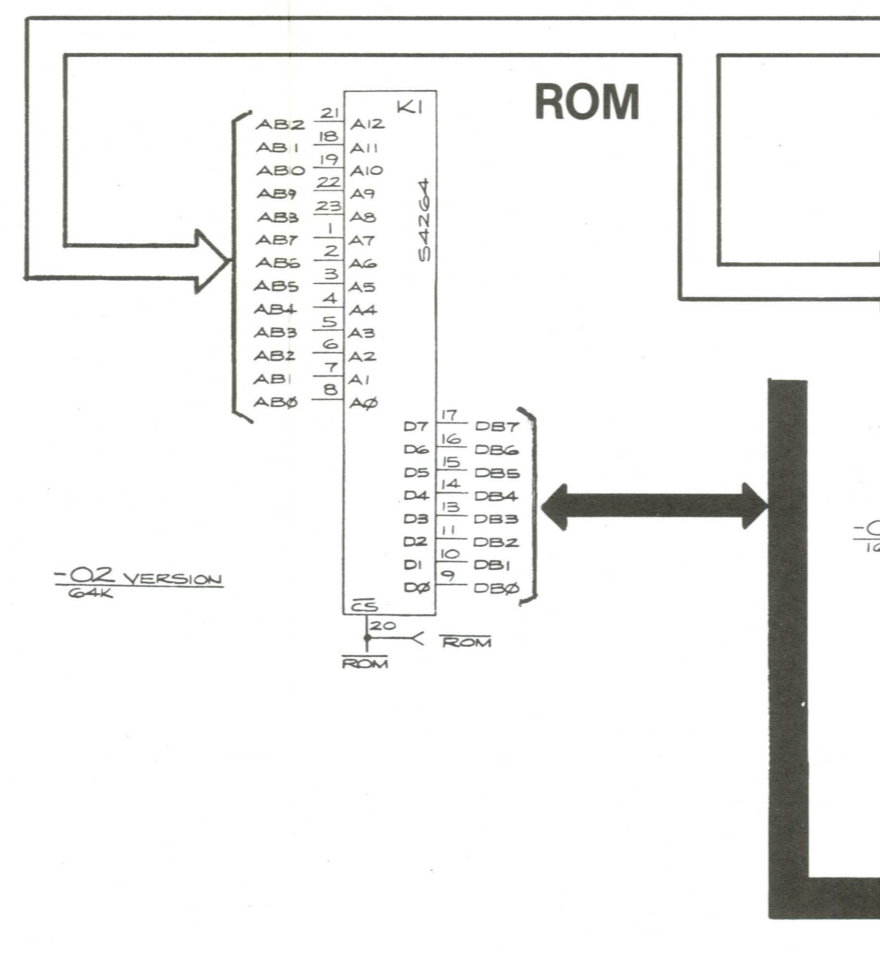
ROM

K1

S4264

AB12 21 A12
AB11 18 A11
AB10 19 A10
AB9 22 A9
AB8 23 A8
AB7 1 A7
AB6 2 A6
AB5 3 A5
AB4 4 A4
AB3 5 A3
AB2 6 A2
AB1 7 A1
ABØ 8 AØ

D7 17 DB7
D6 16 DB6
D5 15 DB5
D4 14 DB4
D3 13 DB3
D2 11 DB2
D1 10 DB1
DØ 9 DBØ

$\overline{CS}$
20
$\overline{ROM}$
$\overline{ROM}$

-02 VERSION
64K

-0
16